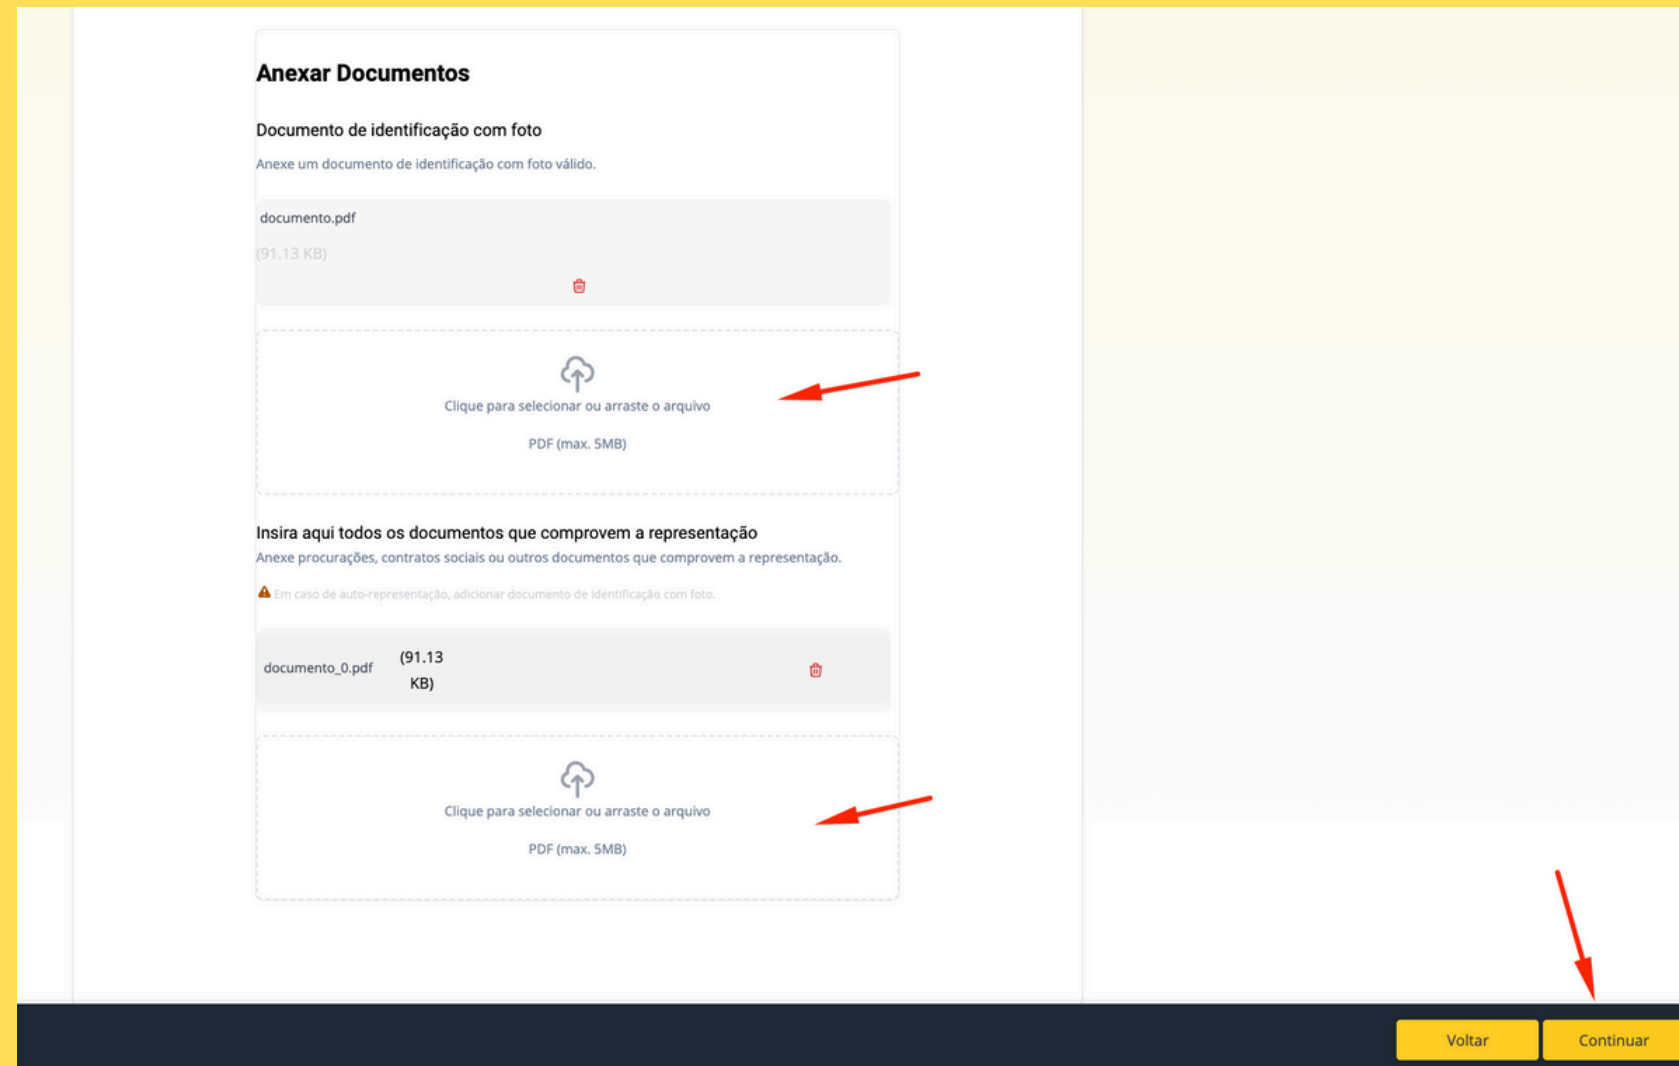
Anexar Documentos

Documento de identificação com foto

Anexe um documento de identificação com foto válido.

documento.pdf

(91.13 KB)

Clique para selecionar ou arraste o arquivo

PDF (max. 5MB)

Insira aqui todos os documentos que comprovem a representação

Anexe procurações, contratos sociais ou outros documentos que comprovem a representação.

Em caso de auto-representação, adicionar documento de identificação com foto.

documento_0.pdf (91.13 KB)

Clique para selecionar ou arraste o arquivo

PDF (max. 5MB)

Voltar

Continuar